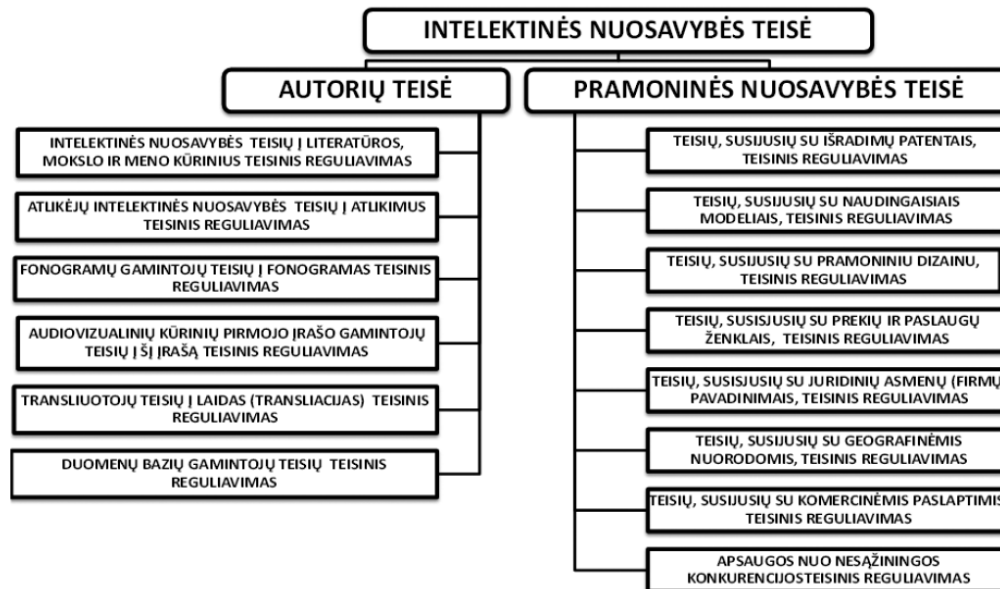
INTELEKTINĖS NUOSAVYBĖS TEISĖ

AUTORIŲ TEISĖ

INTELEKTINĖS NUOSAVYBĖS TEISIŲ Į LITERATŪROS, MOKSLO IR MENO KŪRINIUS TEISINIS REGULIAVIMAS

ATLIKĖJŲ INTELEKTINĖS NUOSAVYBĖS TEISIŲ Į ATLIKIMUS TEISINIS REGULIAVIMAS

FONOGRAMŲ GAMINTOJŲ TEISIŲ Į FONOGRAMAS TEISINIS REGULIAVIMAS

AUDIOVIZUALINIŲ KŪRINIŲ PIRMOJO ĮRAŠO GAMINTOJŲ TEISIŲ Į ŠĮ ĮRAŠĄ TEISINIS REGULIAVIMAS

TRANSLIUOTOJŲ TEISIŲ Į LAIDAS (TRANSLIACIJAS) TEISINIS REGULIAVIMAS

DUOMENŲ BAZIŲ GAMINTOJŲ TEISIŲ TEISINIS REGULIAVIMAS

PRAMONINĖS NUOSAVYBĖS TEISĖ

TEISIŲ, SUSIJUSIŲ SU IŠRADIMŲ PATENTAIS, TEISINIS REGULIAVIMAS

TEISIŲ, SUSIJUSIŲ SU NAUDINGAISIAIS MODELIAIS, TEISINIS REGULIAVIMAS

TEISIŲ, SUSIJUSIŲ SU PRAMONINIU DIZAINU, TEISINIS REGULIAVIMAS

TEISIŲ, SUSISJUSIŲ SU PREKIŲ IR PASLAUGŲ ŽENKLAIS, TEISINIS REGULIAVIMAS

TEISIŲ, SUSISJUSIŲ SU JURIDINIŲ ASMENŲ (FIRMŲ) PAVADINIMAIS, TEISINIS REGULIAVIMAS

TEISIŲ, SUSIJUSIŲ SU GEOGRAFINĖMIS NUORODOMIS, TEISINIS REGULIAVIMAS

TEISIŲ, SUSIJUSIŲ SU KOMERCINĖMIS PASLAPTIMIS TEISINIS REGULIAVIMAS

APSAUGOS NUO NESĄŽININGOS KONKURENCIJOSTEISINIS REGULIAVIMAS